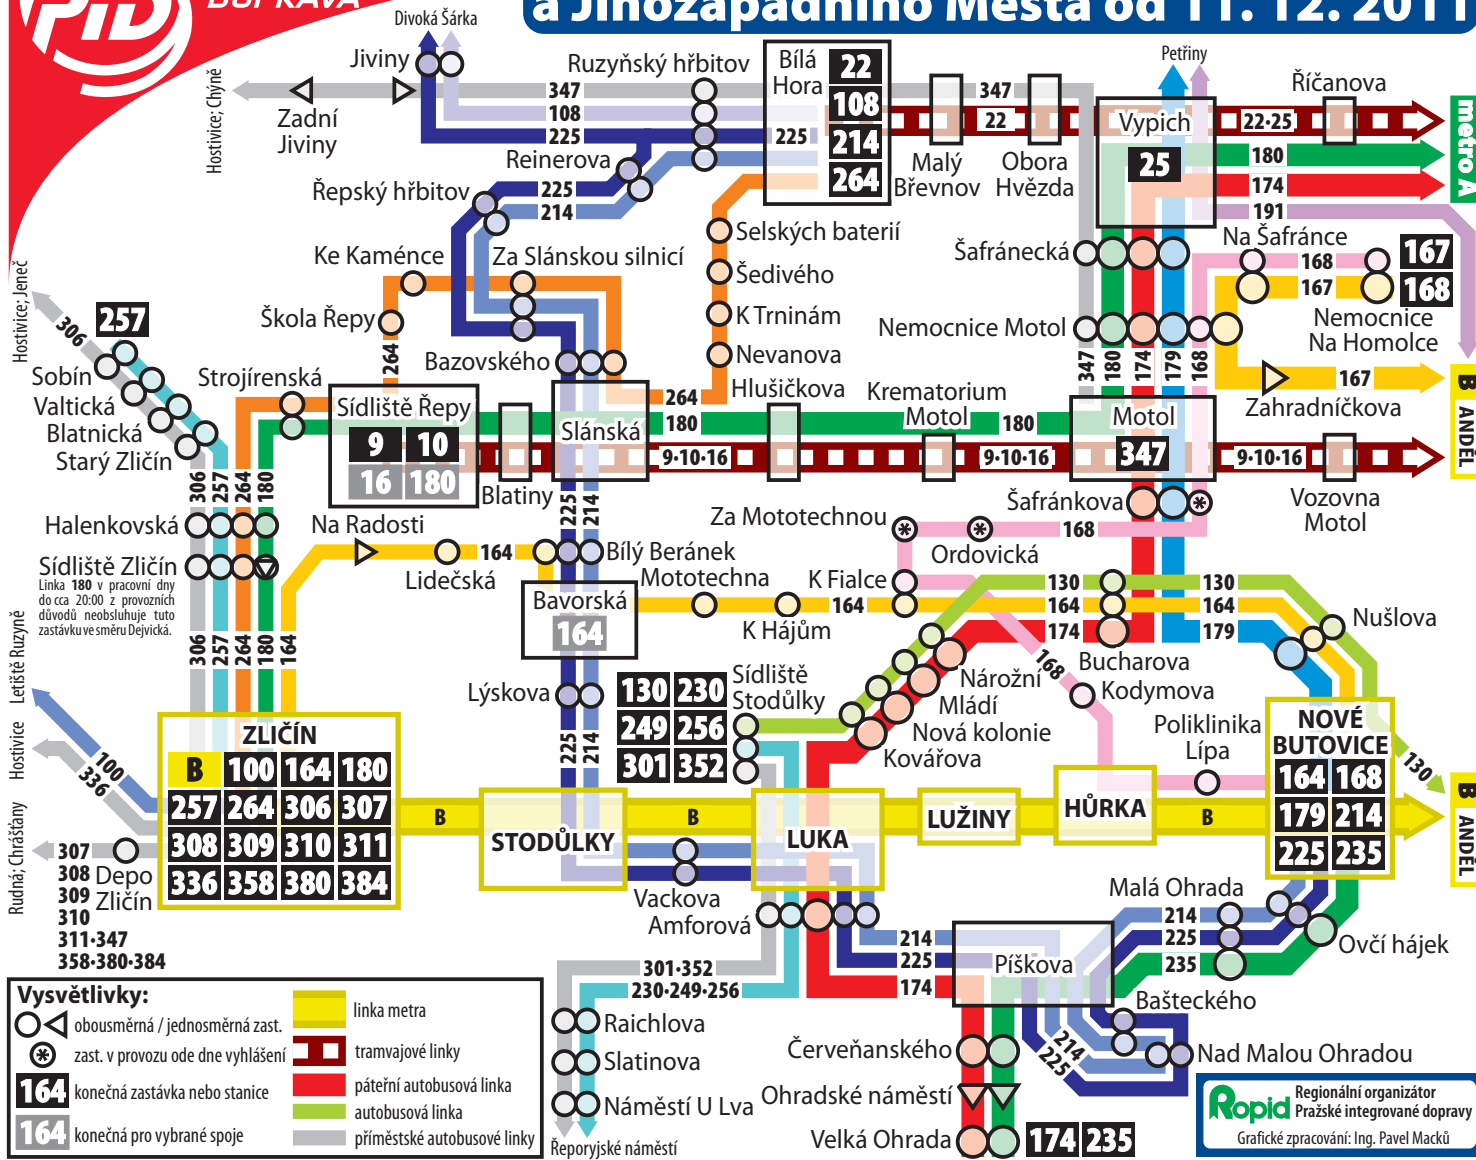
PID BUS PRAVA
a Jihozápadního Města od 11. 12. 2011

Divoká Šárka
Jiviny
Zadní Jiviny
Hostivice; Chýně
Ruzyňský hřbitov
347
108
225
Reinerova
Řepský hřbitov
225
214
Bílá Hora
22
108
214
264
225
347
22
Malý Břevnov
Obora Hvězda
Petřiny
Vypich
25
Říčanova
22·25
180
174
191
metro A
Selských baterií
Šedivého
K Trninám
Nevanova
Hlušičkova
Ke Kaménce
Za Slánskou silnicí
Škola Řepy
264
Bazovského
Šafránecká
Nemocnice Motol
Na Šafránce
168
167
167
168
Nemocnice Na Homolce
167
Zahradníčkova
B ANDĚL
Hostivice; Jeneč
306
257
Sobín
Valtická
Blatnická
Starý Zličín
Strojírenská
Sídliště Řepy
9
10
16
180
Slánská
264
180
Krematorium Motol
180
Motol
347
9·10·16
9·10·16
9·10·16
347
180
174
179
168
Blatiny
Vozovna Motol
306
257
264
180
Halenkovská
Na Radosti
225
214
Za Mototechnou
Šafránkova
168
Ordovická
Sídliště Zličín
Linka 180 v pracovní dny do cca 20:00 z provozních důvodů neobsluhuje tuto zastávku ve směru Dejvická.
Lidečská
164
Bílý Beránek
Mototechna
K Fialce
164
Bavorská
164
K Hájům
130
164
174
130
164
179
Nušlova
306
257
264
180
164
168
Bucharova
Kodymova
Letiště Ruzyně
Lýskova
130
230
249
256
301
352
Sídliště Stodůlky
Nárožní
Mládí
Nová kolonie
Kovářova
Poliklinika Lípa
NOVÉ BUTOVICE
164
168
179
214
225
235
130
Hostivice
100
336
ZLIČÍN
B
100
164
180
257
264
306
307
308
309
310
311
336
358
380
384
225
214
B
STODŮLKY
B
LUKA
LUŽINY
HŮRKA
B
B ANDĚL
Rudná; Chrášťany
307
308 Depo
309 Zličín
310
311·347
358·380·384
Vackova
Amforová
Malá Ohrada
214
225
235
Ovčí hájek
214
225
174
Píškova
Bašteckého
301·352
230·249·256
Vysvětlivky:
obousměrná / jednosměrná zast.
zast. v provozu ode dne vyhlášení
164 konečná zastávka nebo stanice
164 konečná pro vybrané spoje
linka metra
tramvajové linky
páteřní autobusová linka
autobusová linka
příměstské autobusové linky
Raichlova
Slatinova
Náměstí U Lva
Řeporyjské náměstí
Červeňanského
Ohradské náměstí
Velká Ohrada
174
235
214
225
Nad Malou Ohradou
Ropid Regionální organizátor Pražské integrované dopravy
Grafické zpracování: Ing. Pavel Macků